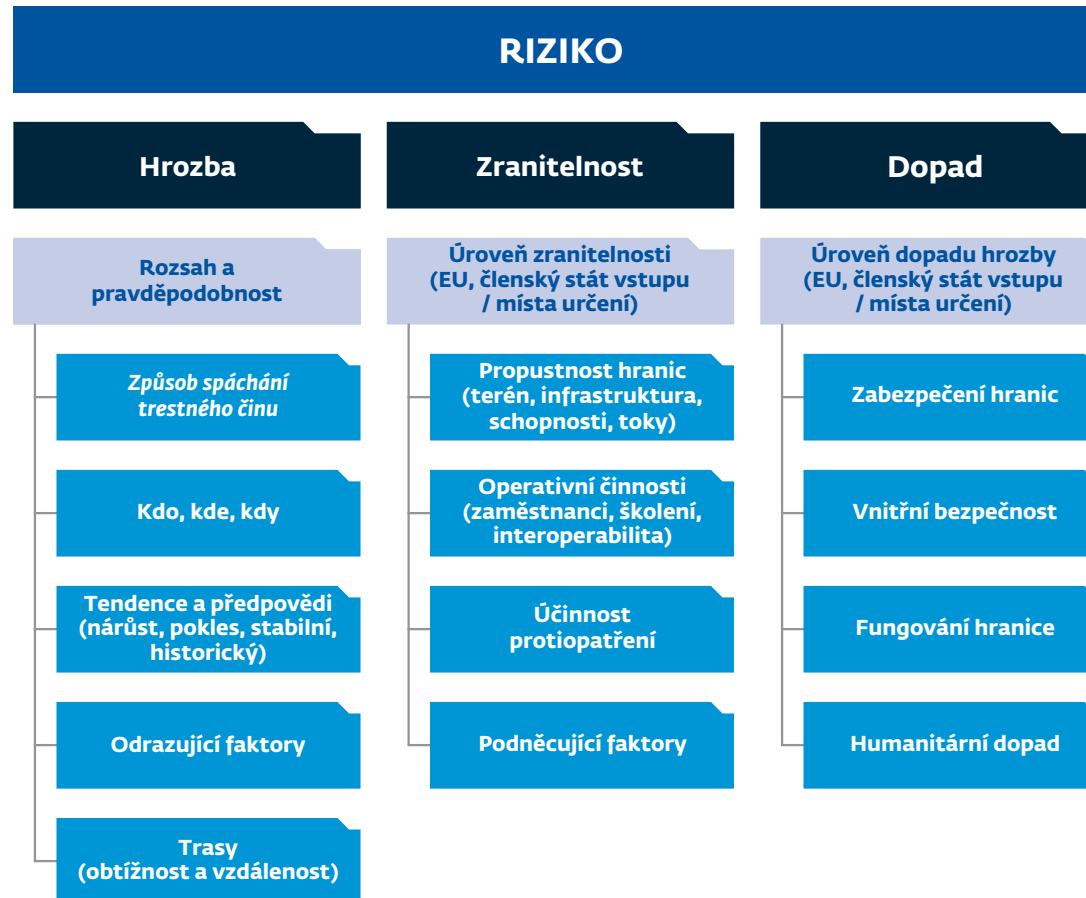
RIZIKO

Hrozba

Rozsah a pravděpodobnost

*Způsob spáchání trestného činu*

Kdo, kde, kdy

Tendence a předpovědi (nárůst, pokles, stabilní, historický)

Odrazující faktory

Trasy (obtížnost a vzdálenost)

Zranitelnost

Úroveň zranitelnosti (EU, členský stát vstupu / místa určení)

Propustnost hranic (terén, infrastruktura, schopnosti, toky)

Operativní činnosti (zaměstnanci, školení, interoperabilita)

Účinnost protiopatření

Podněcující faktory

Dopad

Úroveň dopadu hrozby (EU, členský stát vstupu / místa určení)

Zabezpečení hranic

Vnitřní bezpečnost

Fungování hranice

Humanitární dopad